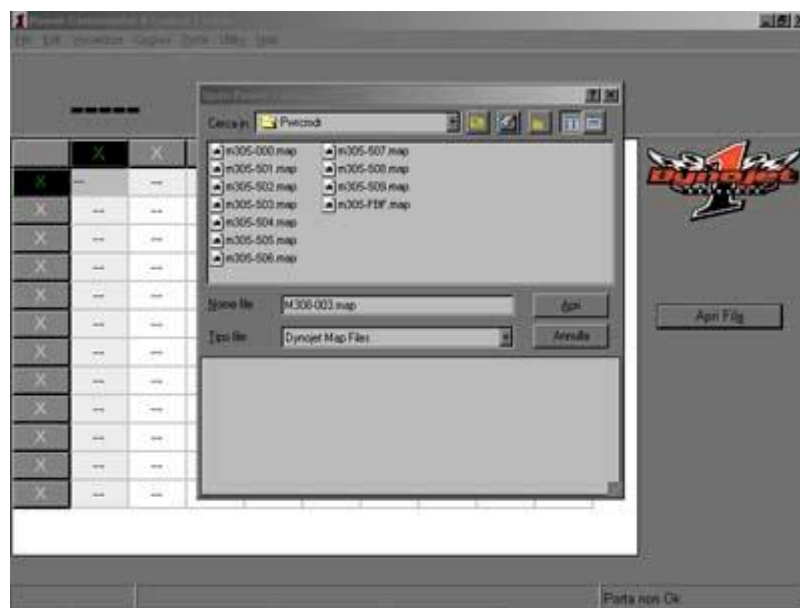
Power Commander II Control Center
File Edit Visualizza Seglere Porte Utility Help

-----

X X

X --- ---
X --- ---
X --- ---
X --- ---
X --- ---
X --- ---
X --- ---
X --- ---
X --- ---
X --- ---
X --- ---
X --- ---

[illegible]

Cerca in: Pwrcmdr

m305-000.map
m305-501.map
m305-502.map
m305-503.map
m305-504.map
m305-505.map
m305-506.map
m305-507.map
m305-508.map
m305-509.map
m305-FBF.map

Nome file: M306-003.map
Tipo file: Dynojet Map Files

Apri
Annulla

Dynojet

Apri File

Porta non Ok